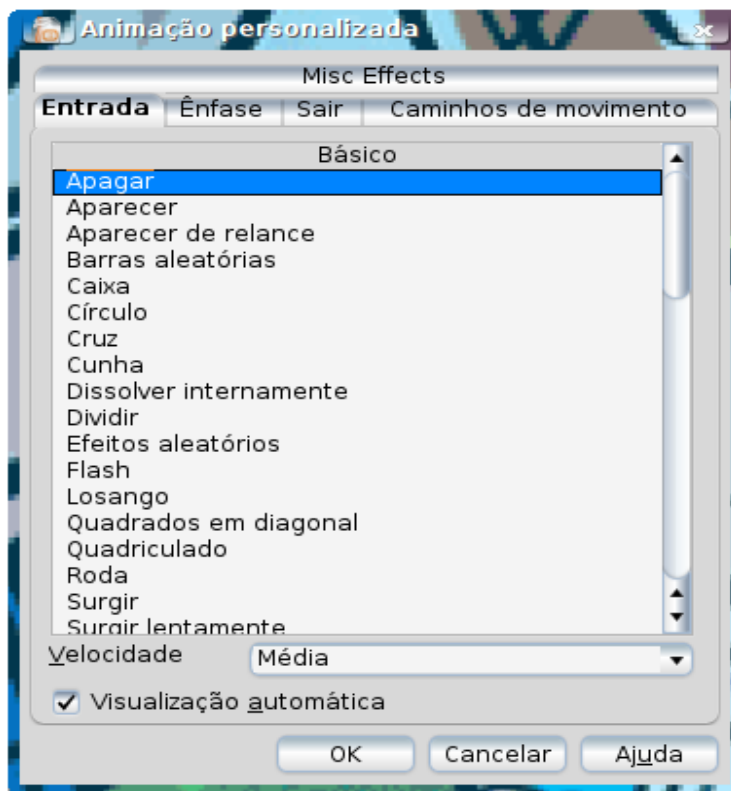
Animação personalizada

Misc Effects

Entrada | Ênfase | Sair | Caminhos de movimento

Básico

Apagar
Aparecer
Aparecer de relance
Barras aleatórias
Caixa
Círculo
Cruz
Cunha
Dissolver internamente
Dividir
Efeitos aleatórios
Flash
Losango
Quadrados em diagonal
Quadriculado
Roda
Surgir
Surgir lentamente

Velocidade Média

Visualização automática

OK Cancelar Ajuda